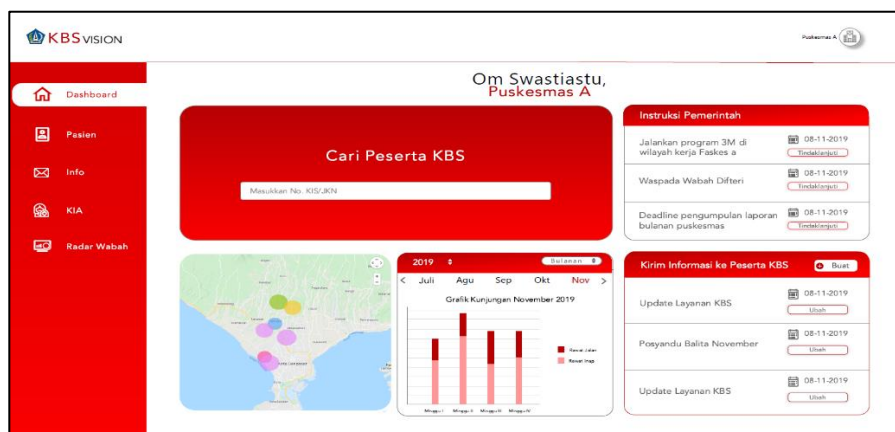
KBS VISION

Puskesmas A

Dashboard

Pasien

Info

KIA

Radar Wabah

Om Swastiastu,
Puskesmas A

Cari Peserta KBS

Masukkan No. KIS/JKN

Instruksi Pemerintah

Jalankan program 3M di wilayah kerja Faskes a

08-11-2019
Tindaklanjuti

Waspada Wabah Difteri

08-11-2019
Tindaklanjuti

Deadline pengumpulan laporan bulanan puskesmas

08-11-2019
Tindaklanjuti

2019 Bulanan

< Juli Agu Sep Okt Nov >

Grafik Kunjungan November 2019

Rawat Jalan
Rawat Inap

Minggu I Minggu II Minggu III Minggu IV

Kirim Informasi ke Peserta KBS

Buat

Update Layanan KBS

08-11-2019
Ubah

Posyandu Balita November

08-11-2019
Ubah

Update Layanan KBS

08-11-2019
Ubah